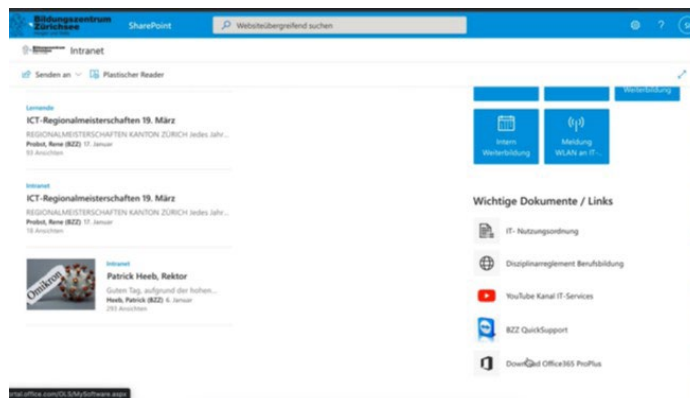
Bildungszentrum Zürichsee
SharePoint
Websiteübergreifend suchen
?
Intranet
Senden an
Plastischer Reader
Weiterbildung
Intern Weiterbildung
Meldung WLAN an IT-...

Lernende
ICT-Regionalmeisterschaften 19. März
REGIONALMEISTERSCHAFTEN KANTON ZÜRICH Jedes Jahr...
Probst, Rene (BZZ) 17. Januar
50 Ansichten

Intranet
ICT-Regionalmeisterschaften 19. März
REGIONALMEISTERSCHAFTEN KANTON ZÜRICH Jedes Jahr...
Probst, Rene (BZZ) 17. Januar
18 Ansichten

Omikron
Intranet
Patrick Heeb, Rektor
Guten Tag, aufgrund der hohen...
Heeb, Patrick (BZZ) 6. Januar
293 Ansichten

Wichtige Dokumente / Links
IT- Nutzungsordnung
Disziplinarreglement Berufsbildung
YouTube Kanal IT-Services
BZZ QuickSupport
Download Office365 ProPlus

rtal.office.com/OLS/MySoftware.aspx